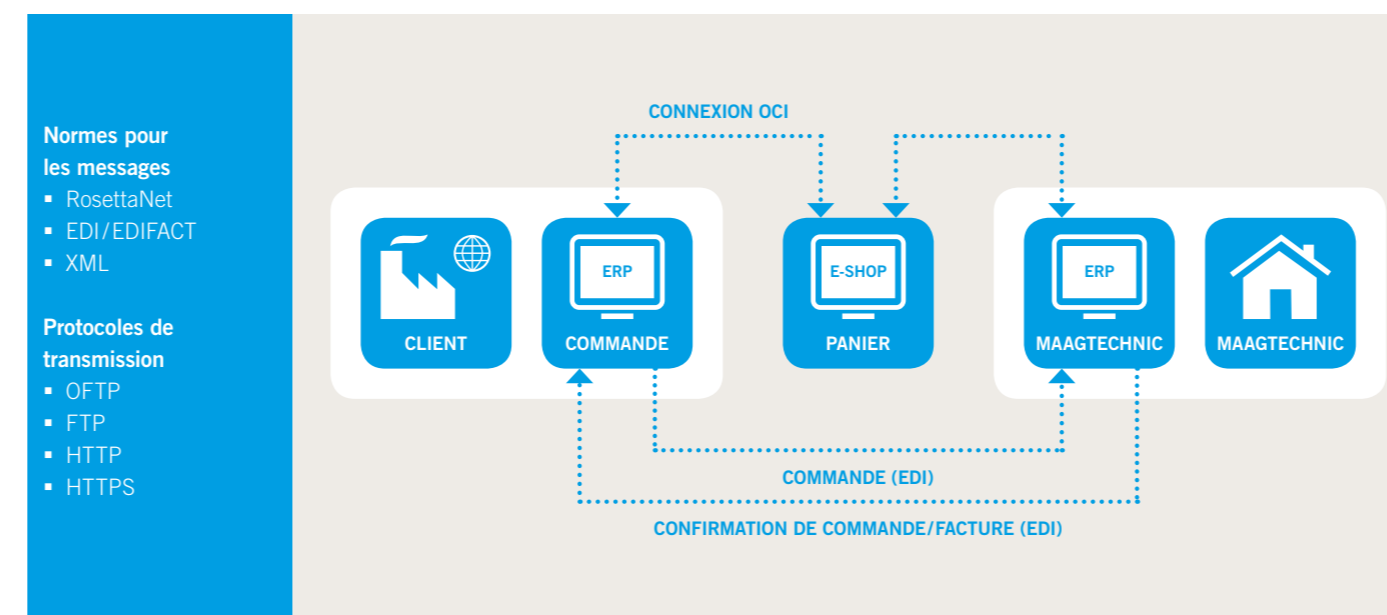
Normes pour les messages
- RosettaNet
- EDI/EDIFACT
- XML

Protocoles de transmission
- OFTP
- FTP
- HTTP
- HTTPS

CONNEXION OCI

CLIENT

ERP
COMMANDE

E-SHOP
PANIER

ERP
MAAGTECHNIC

MAAGTECHNIC

COMMANDE (EDI)

CONFIRMATION DE COMMANDE/FACTURE (EDI)